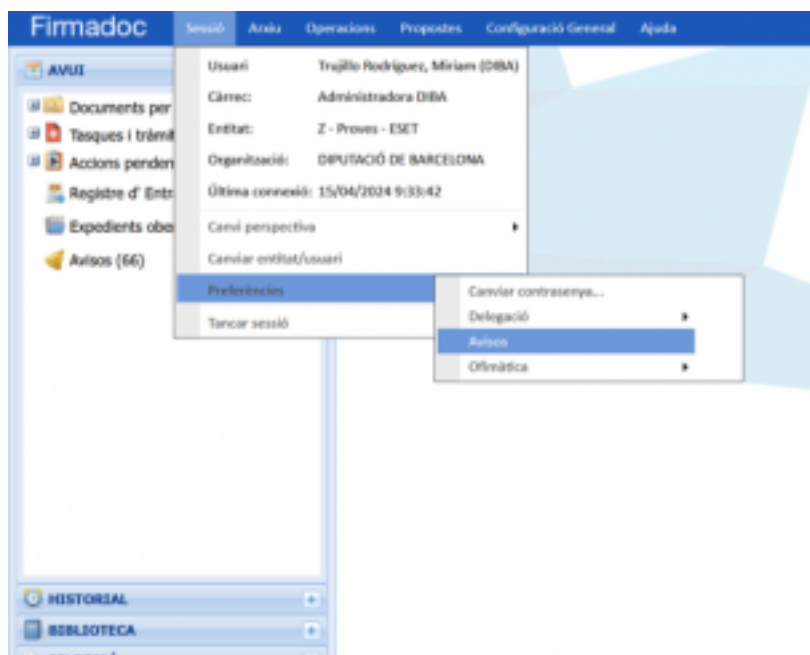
Firmadoc Sessió Arxiu Operacions Propostes Configuració General Ajuda

AVUI

Documents per
Tasques i tràmit
Accions penden
Registre d' Entr
Expedients obe
Avisos (66)

Usuari Trujillo Rodríguez, Miriam (DIBA)
Càrrec: Administradora DIBA
Entitat: Z - Proves - ESET
Organització: DIPUTACIÓ DE BARCELONA
Última connexió: 15/04/2024 9:33:42

Canvi perspectiva
Canviar entitat/usuari
Preferències
Tancar sessió

Canviar contrasenya...
Delegació
Avisos
Ofimàtica

HISTORIAL
BIBLIOTECA